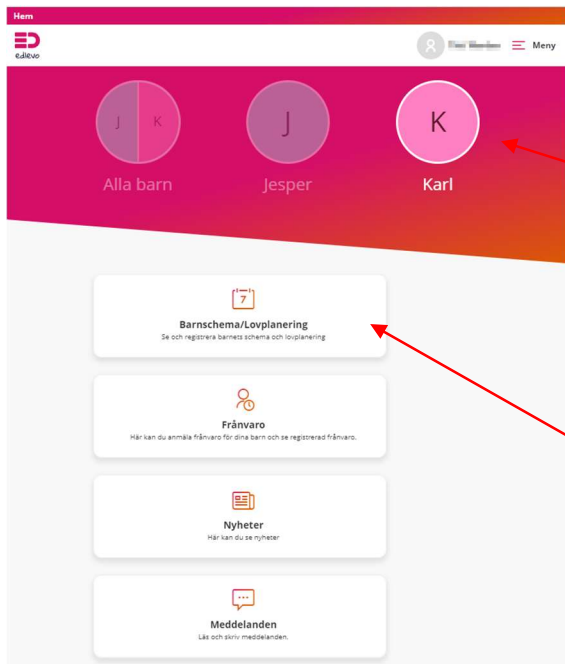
Hem

edlevo

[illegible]

Meny

J K

Alla barn

J

Jesper

K

Karl

7

Barnschema/Lovplanering

Se och registrera barnets schema och lovplanering

Frånvaro

Här kan du anmäla frånvaro för dina barn och se registrerad frånvaro.

Nyheter

Här kan du se nyheter

Meddelanden

Läs och skriv meddelanden.